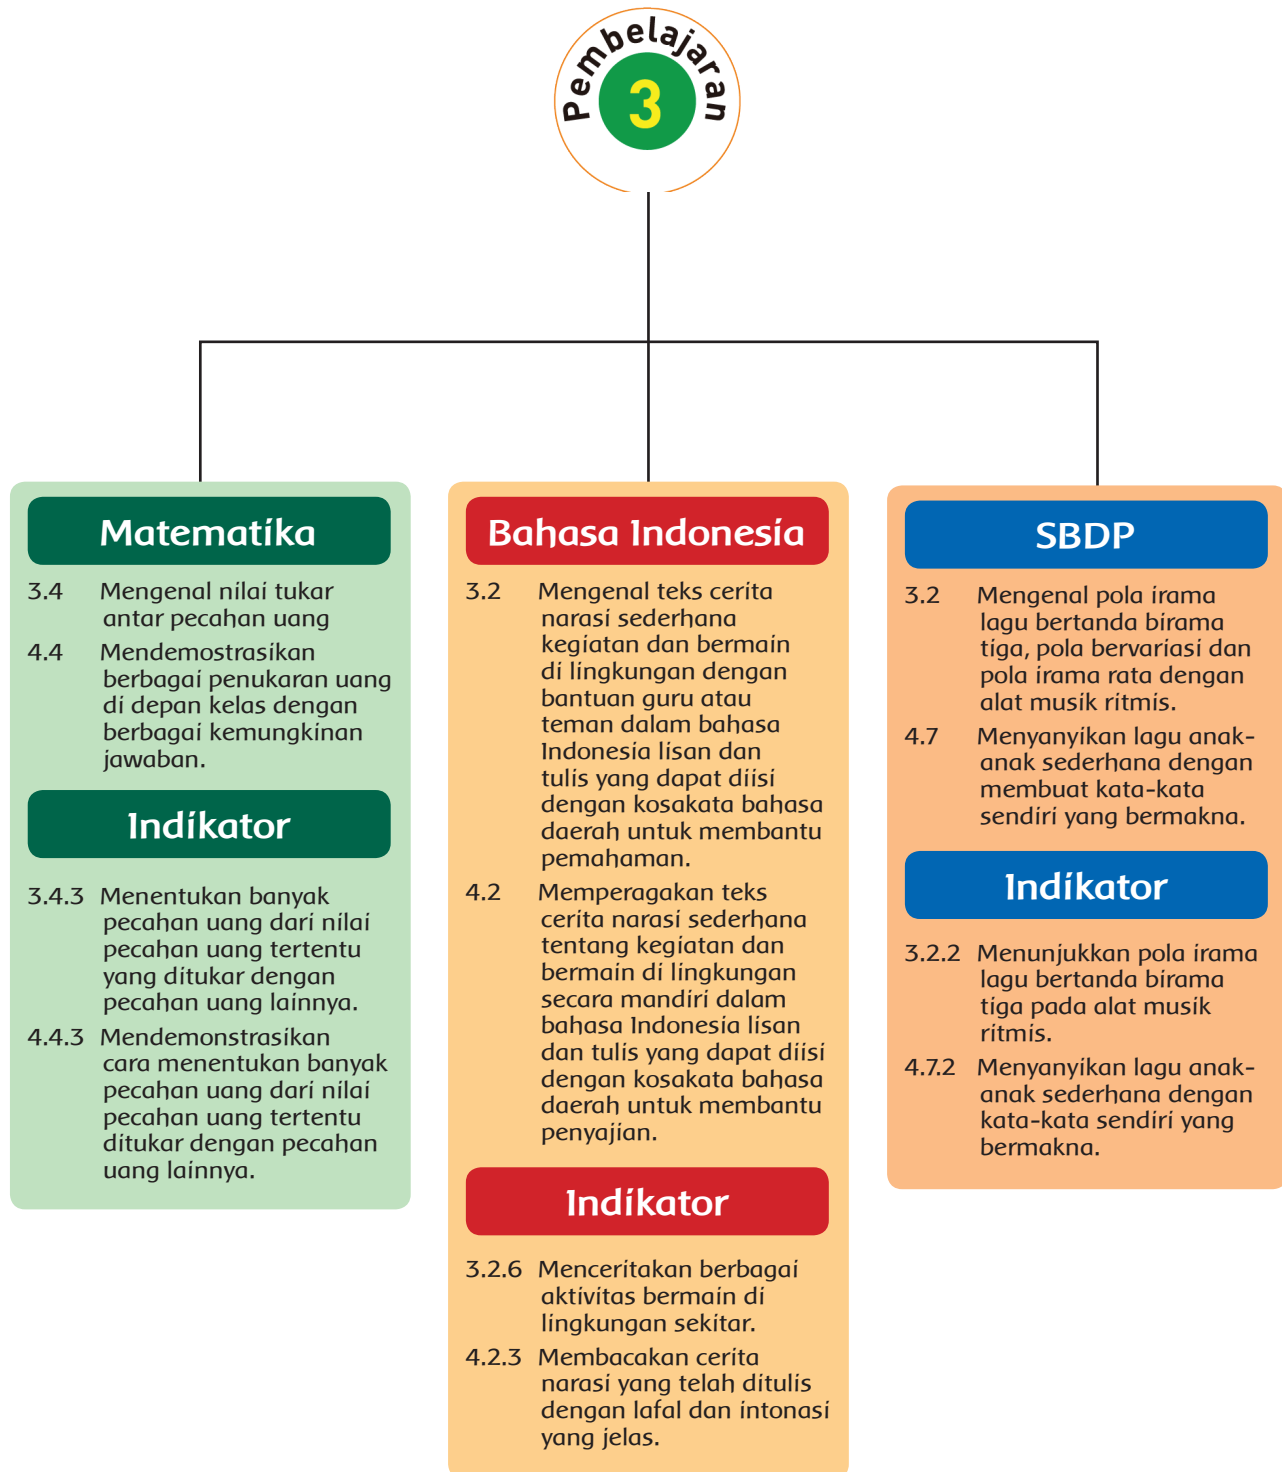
Pembelajaran
3

Matematika

3.4 Mengenal nilai tukar antar pecahan uang

4.4 Mendemostrasikan berbagai penukaran uang di depan kelas dengan berbagai kemungkinan jawaban.

Indikator

3.4.3 Menentukan banyak pecahan uang dari nilai pecahan uang tertentu yang ditukar dengan pecahan uang lainnya.

4.4.3 Mendemonstrasikan cara menentukan banyak pecahan uang dari nilai pecahan uang tertentu ditukar dengan pecahan uang lainnya.

Bahasa Indonesia

3.2 Mengenal teks cerita narasi sederhana kegiatan dan bermain di lingkungan dengan bantuan guru atau teman dalam bahasa Indonesia lisan dan tulis yang dapat diisi dengan kosakata bahasa daerah untuk membantu pemahaman.

4.2 Memperagakan teks cerita narasi sederhana tentang kegiatan dan bermain di lingkungan secara mandiri dalam bahasa Indonesia lisan dan tulis yang dapat diisi dengan kosakata bahasa daerah untuk membantu penyajian.

Indikator

3.2.6 Menceritakan berbagai aktivitas bermain di lingkungan sekitar.

4.2.3 Membacakan cerita narasi yang telah ditulis dengan lafal dan intonasi yang jelas.

SBDP

3.2 Mengenal pola irama lagu bertanda birama tiga, pola bervariasi dan pola irama rata dengan alat musik ritmis.

4.7 Menyanyikan lagu anak-anak sederhana dengan membuat kata-kata sendiri yang bermakna.

Indikator

3.2.2 Menunjukkan pola irama lagu bertanda birama tiga pada alat musik ritmis.

4.7.2 Menyanyikan lagu anak-anak sederhana dengan kata-kata sendiri yang bermakna.